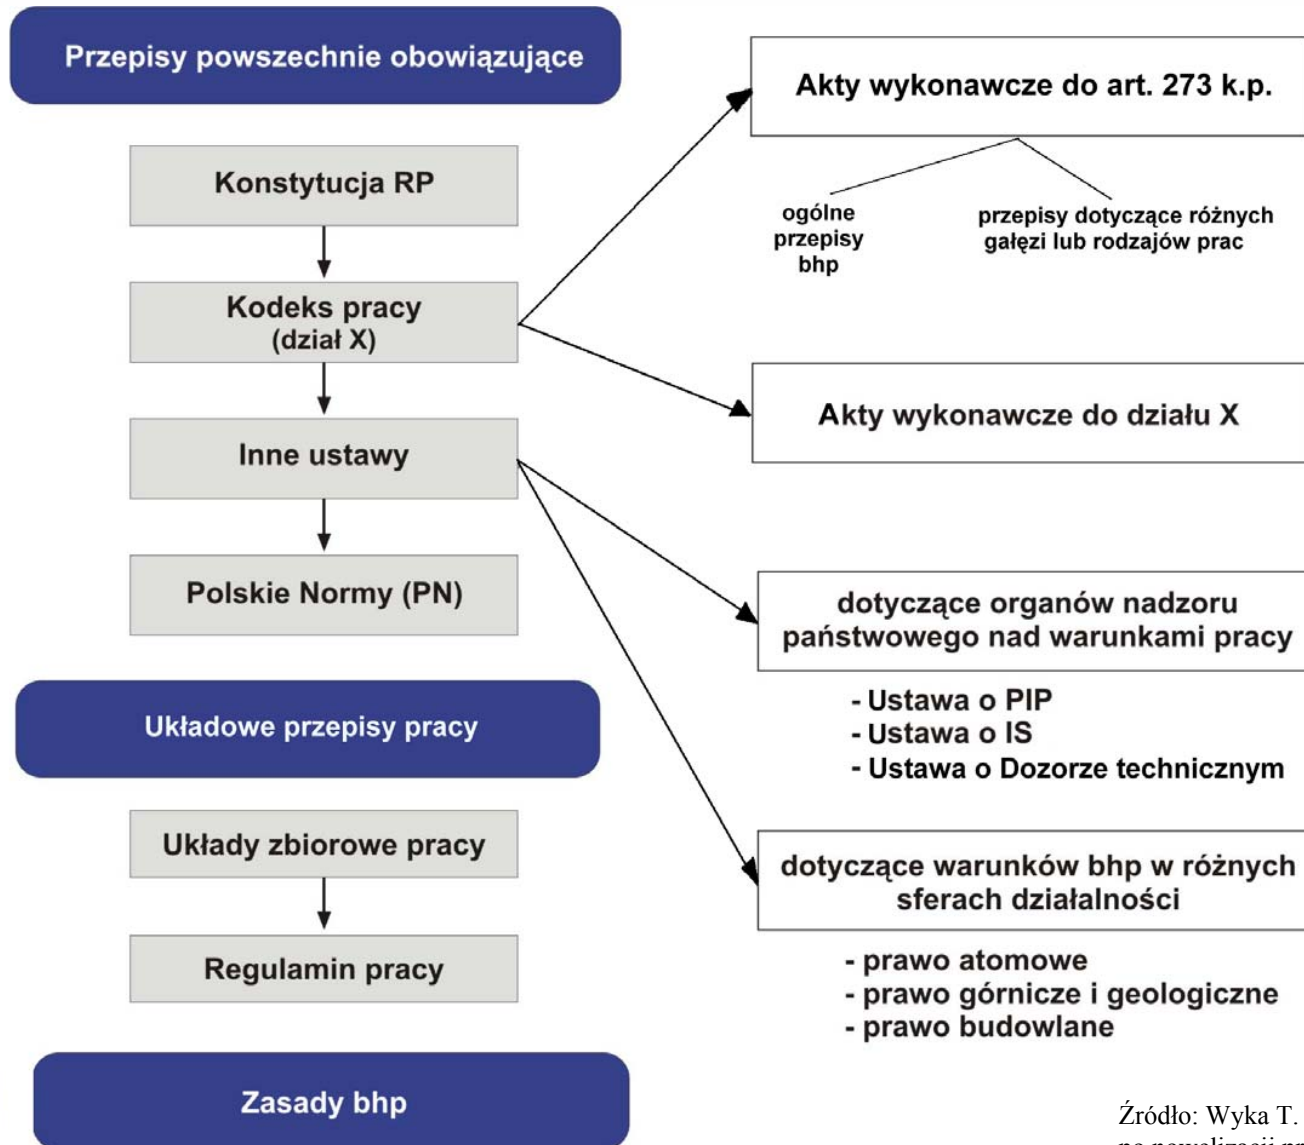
Przepisy powszechnie obowiązujące

Konstytucja RP

Kodeks pracy (dział X)

Inne ustawy

Polskie Normy (PN)

Układowe przepisy pracy

Układy zbiorowe pracy

Regulamin pracy

Zasady bhp

Akty wykonawcze do art. 273 k.p.

ogólne przepisy bhp

przepisy dotyczące różnych gałęzi lub rodzajów prac

Akty wykonawcze do działu X

dotyczące organów nadzoru państwowego nad warunkami pracy

- Ustawa o PIP
- Ustawa o IS
- Ustawa o Dozorze technicznym

dotyczące warunków bhp w różnych sferach działalności

- prawo atomowe
- prawo górnicze i geologiczne
- prawo budowlane

Źródło: Wyka T. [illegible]
po nowelizacji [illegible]